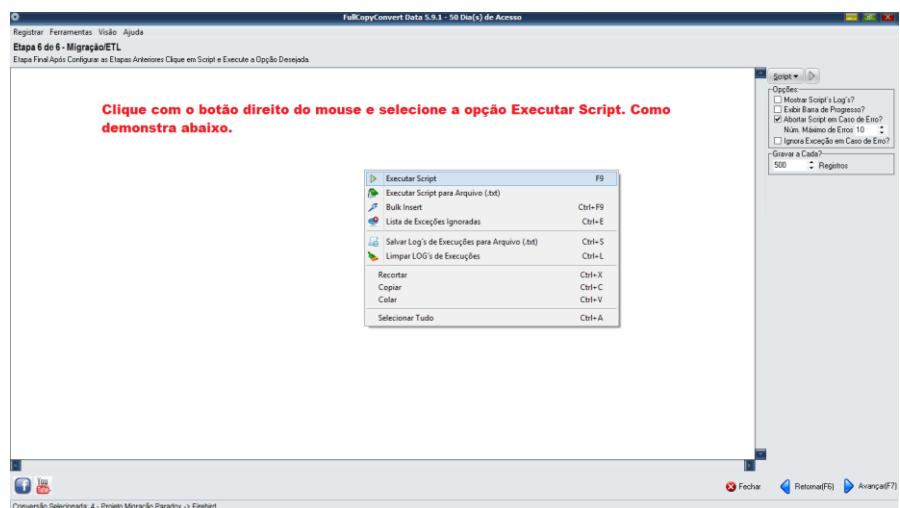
FullCopyConvert Data 5.9.1 - 50 Dia(s) de Acesso

Registrar Ferramentas Visão Ajuda

Etapa 6 de 6 - Migração/ETL

Etapa Final Após Configurar as Etapas Anteriores Clique em Script e Execute a Opção Desejada.

Clique com o botão direito do mouse e selecione a opção Executar Script. Como demonstra abaixo.

| | |
|---|---|
| Executar Script | F9 |
| Executar Script para Arquivo (.txt) | |
| Bulk Insert | Ctrl+F9 |
| Lista de Exceções Ignoradas | Ctrl+E |
| Salvar Log's de Execuções para Arquivo (.txt) | Ctrl+S |
| Limpar LOG's de Execuções | Ctrl+L |
| Recortar | Ctrl+X |
| Copiar | Ctrl+C |
| Colar | Ctrl+V |
| Selecionar Tudo | Ctrl+A |

Script

Opções
Mostrar Script's Log's?
Exibir Barra de Progresso?
Abortar Script em Caso de Erro?
Núm. Máximo de Erros 10
Ignora Exceção em Caso de Erro?

Gravar a Cada?
500 Registros

You Tube

Fechar Retornar(F6) Avançar(F7)

Conversão Selecionada: 4 - Projeto Migração Paradox -> Firebird